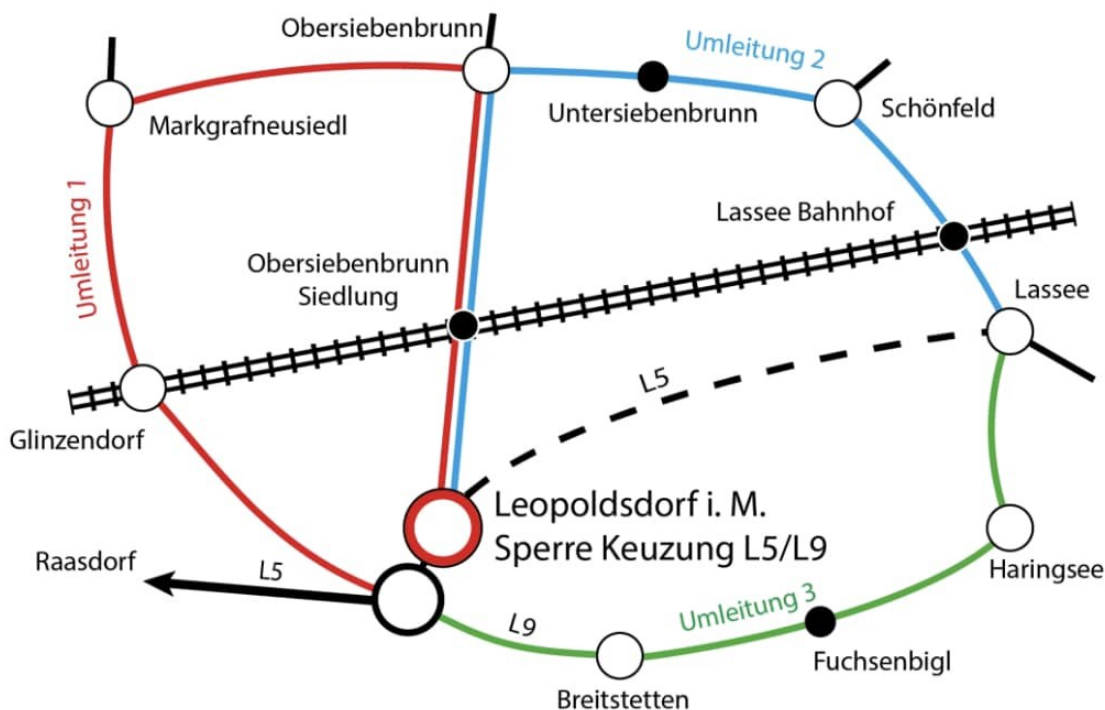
Obersiebenbrunn

Umleitung 2

Markgrafneusiedl

Untersiebenbrunn

Schönfeld

Umleitung 1

Lassee Bahnhof

Obersiebenbrunn Siedlung

Lassee

L5

Glinzendorf

Leopoldsdorf i. M.
Sperre Keuzung L5/L9

Raasdorf

L5

Haringsee

L9

Umleitung 3

Fuchsenbigl

Breitstetten